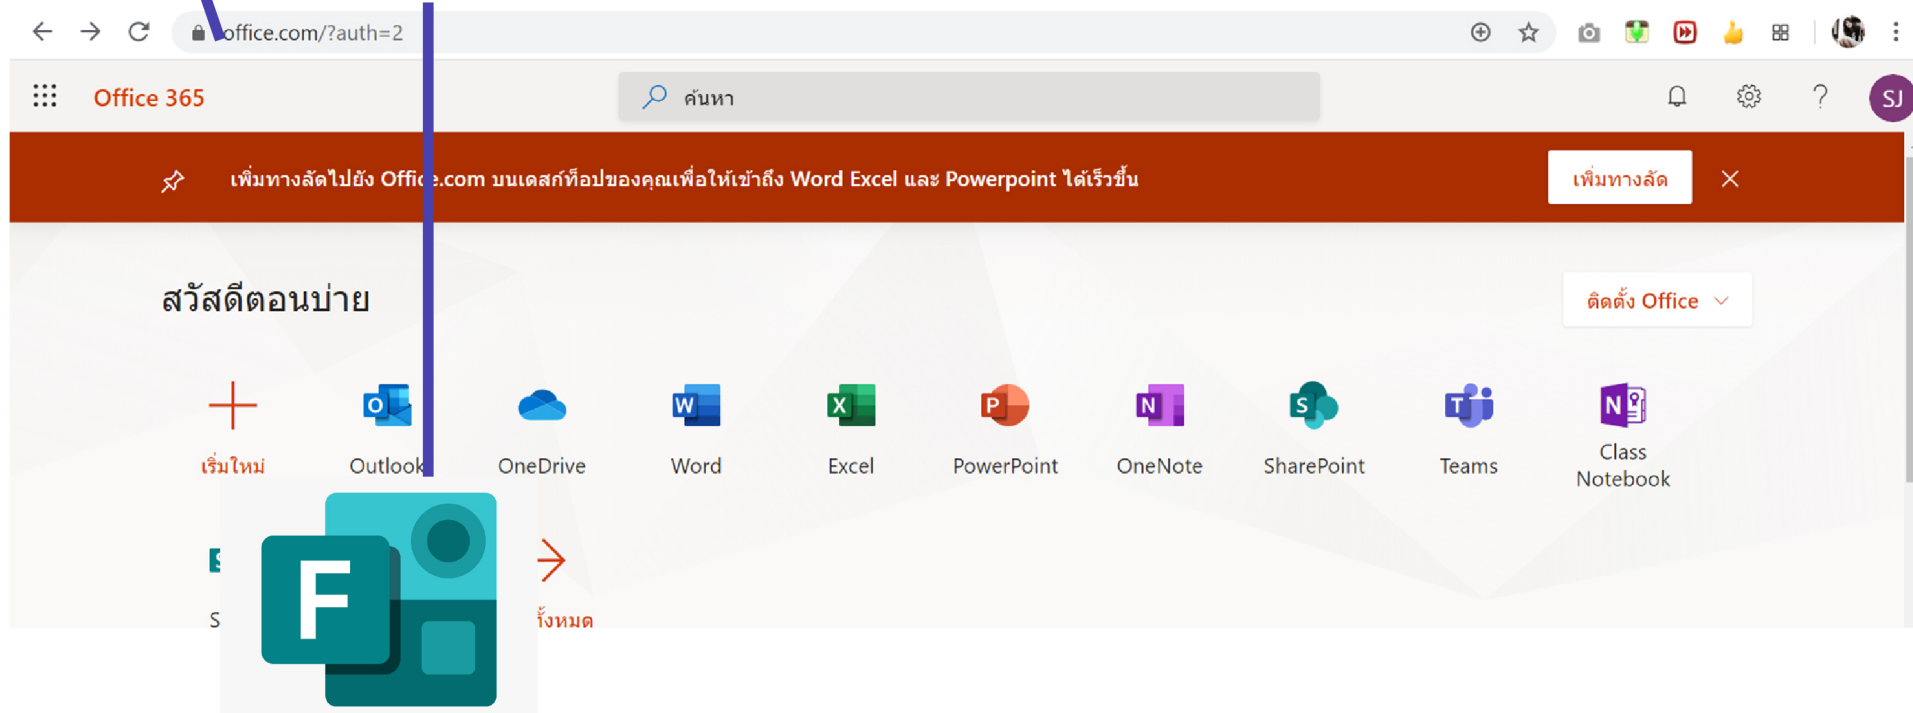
office.com/?auth=2

Office 365

ค้นหา

SJ

เพิ่มทางลัดไปยัง Offic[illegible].com บนเดสก์ท็อปของคุณเพื่อให้เข้าถึง Word Excel และ Powerpoint ได้เร็วขึ้น

เพิ่มทางลัด

สวัสดีตอนบ่าย

ติดตั้ง Office

เริ่มใหม่

Outlook

OneDrive

Word

Excel

PowerPoint

OneNote

SharePoint

Teams

Class Notebook

S

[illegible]ั้งหมด

F